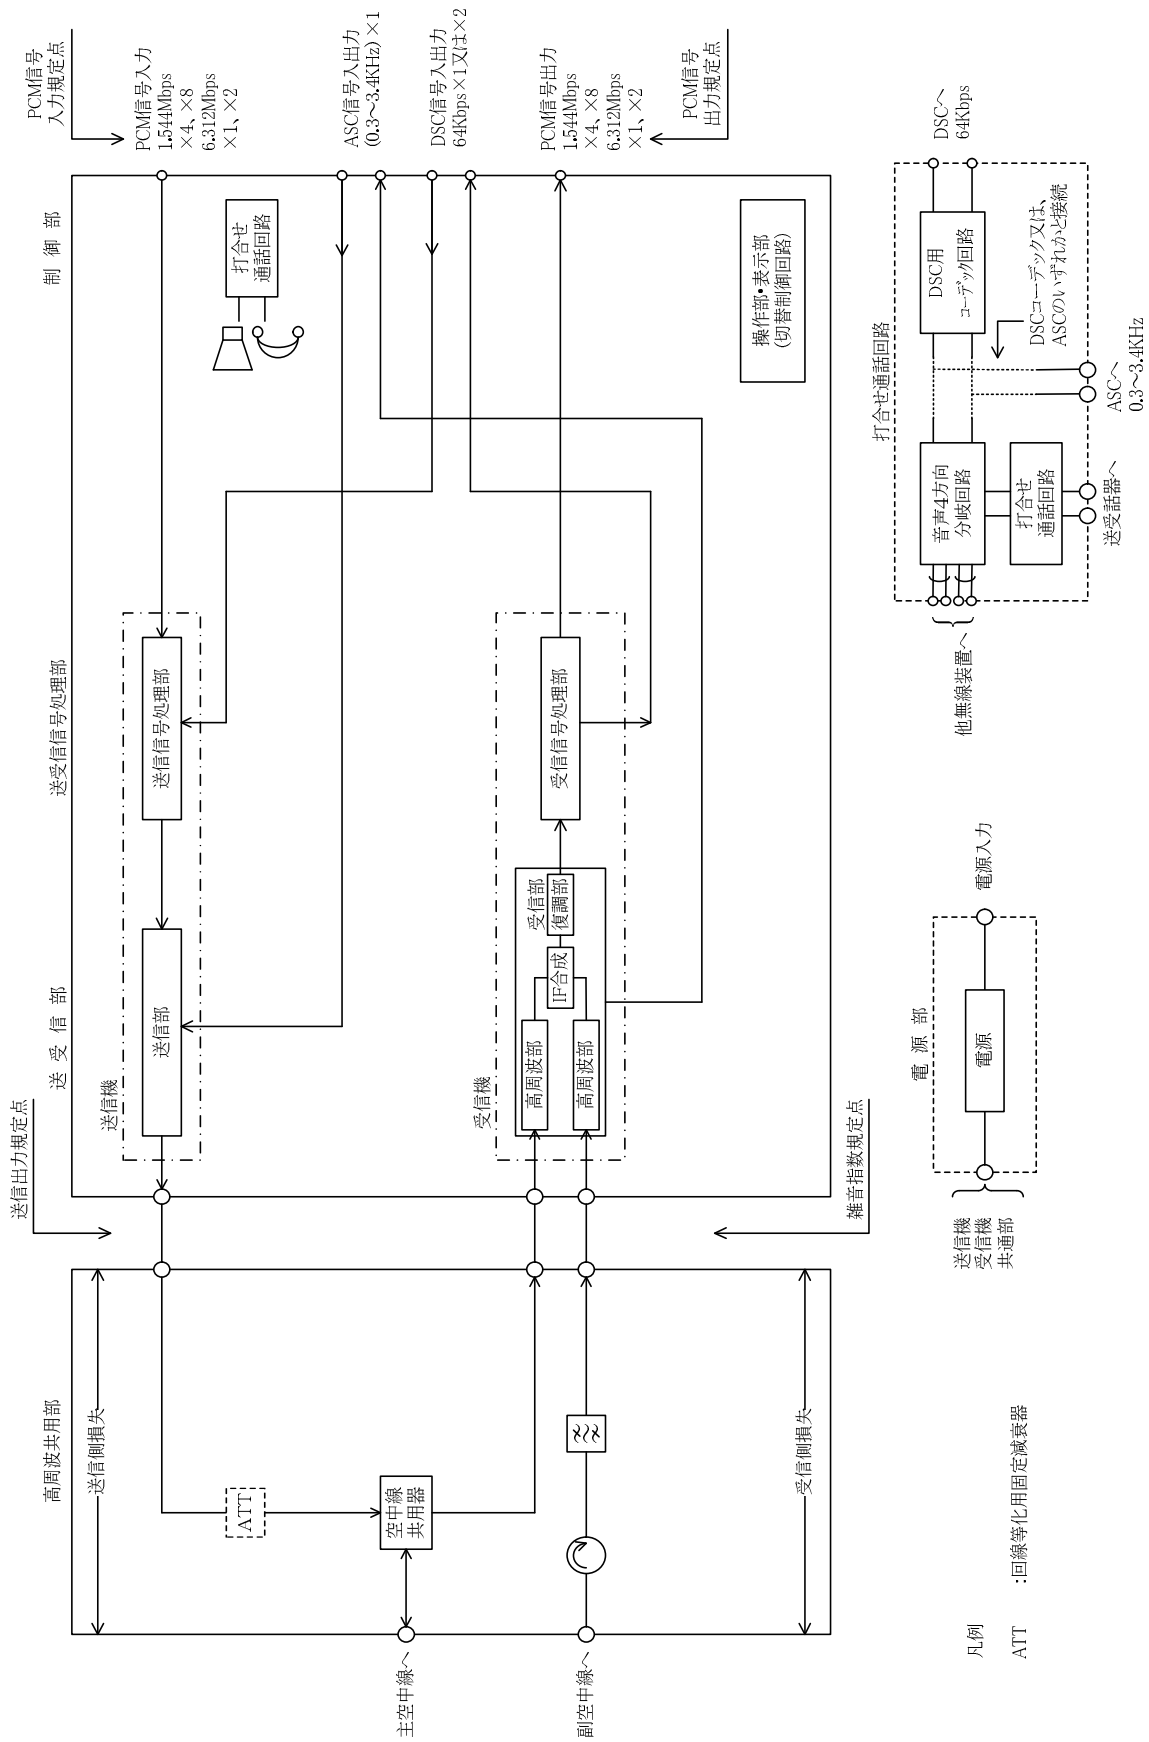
PCM信号
入力規定点

PCM信号入力
1.544Mbps
×4、×8
6.312Mbps
×1、×2

ASC信号入出力
(0.3～3.4KHz)×1

DSC信号入出力
64Kbps×1又は×2

PCM信号出力
1.544Mbps
×4、×8
6.312Mbps
×1、×2

PCM信号
出力規定点

制 御 部

打合せ
通話回路

操作部･表示部
(切替制御回路)

DSC～
64Kbps

DSC用
コーデック回路

DSCコーデック又は、
ASCのいずれかと接続

打合せ通話回路

音声4方向
分岐回路

打合せ
通話回路

ASC～
0.3～3.4KHz

送受話器へ

他無線装置へ

送受信号処理部

送信信号処理部

受信信号処理部

送 受 信 部

送信部

送信機

受信部
復調部

IF合成

高周波部

高周波部

受信機

電 源 部

電源

電源入力

送信機
受信機
共通部

送信出力規定点

雑音指数規定点

高周波共用部

送信側損失

受信側損失

ATT

空中線
共用器

主空中線へ

副空中線へ

凡例

ATT :回線等化用固定減衰器